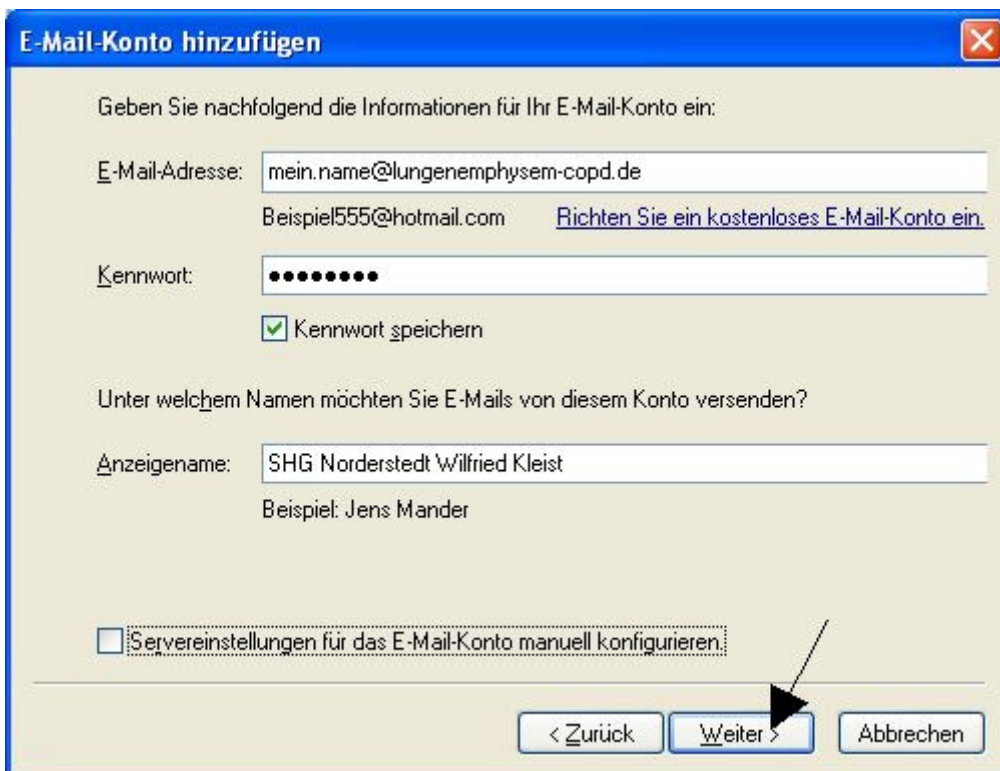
E-Mail-Konto hinzufügen

Geben Sie nachfolgend die Informationen für Ihr E-Mail-Konto ein:

E-Mail-Adresse: mein.name@lungenemphysem-copd.de

Beispiel555@hotmail.com Richten Sie ein kostenloses E-Mail-Konto ein.

Kennwort: ••••••••

Kennwort speichern

Unter welchem Namen möchten Sie E-Mails von diesem Konto versenden?

Anzeigename: SHG Norderstedt Wilfried Kleist

Beispiel: Jens Mander

Servereinstellungen für das E-Mail-Konto manuell konfigurieren.

< Zurück Weiter > Abbrechen